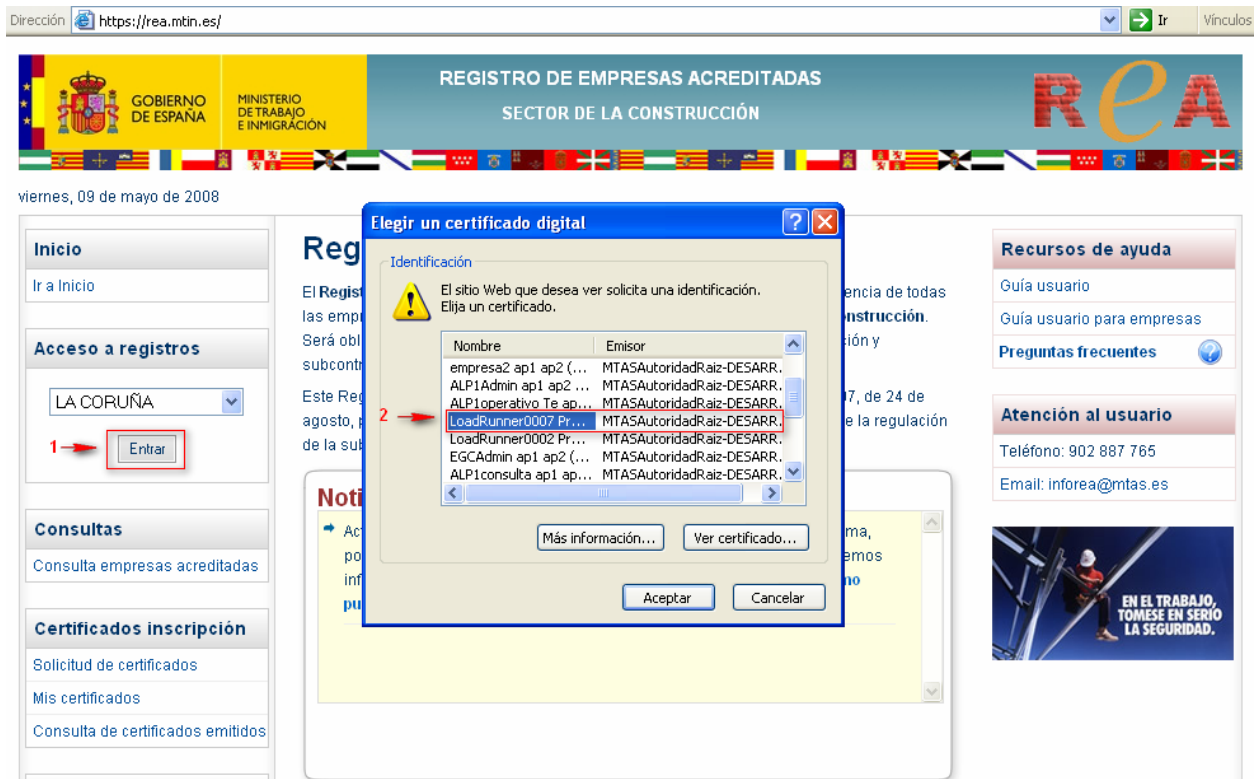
Dirección https://rea.mtin.es/ Ir Vínculos

GOBIERNO DE ESPAÑA MINISTERIO DE TRABAJO E INMIGRACIÓN

REGISTRO DE EMPRESAS ACREDITADAS
SECTOR DE LA CONSTRUCCIÓN

REA

viernes, 09 de mayo de 2008

Inicio
Ir a Inicio

Acceso a registros
LA CORUÑA
1 Entrar

Consultas
Consulta empresas acreditadas

Certificados inscripción
Solicitud de certificados
Mis certificados
Consulta de certificados emitidos

Reg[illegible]

El Regist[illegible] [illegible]encia de todas las emp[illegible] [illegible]nstrucción. Será obl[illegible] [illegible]ión y subcontr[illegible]

Este Reg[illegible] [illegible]7, de 24 de agosto, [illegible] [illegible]e la regulación de la sub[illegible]

Noti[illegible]

Ac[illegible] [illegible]ma, po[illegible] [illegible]emos inf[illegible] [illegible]no pu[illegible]

Elegir un certificado digital

Identificación
El sitio Web que desea ver solicita una identificación. Elija un certificado.

| Nombre | Emisor |
|---|---|
| empresa2 ap1 ap2 (... | MTASAutoridadRaiz-DESARR. |
| ALP1Admin ap1 ap2 ... | MTASAutoridadRaiz-DESARR. |
| ALP1operativo Te ap... | MTASAutoridadRaiz-DESARR. |
| LoadRunner0007 Pr... | MTASAutoridadRaiz-DESARR. |
| LoadRunner0002 Pr... | MTASAutoridadRaiz-DESARR. |
| EGCAdmin ap1 ap2 (... | MTASAutoridadRaiz-DESARR. |
| ALP1consulta ap1 ap... | MTASAutoridadRaiz-DESARR. |

2

Más información... Ver certificado...
Aceptar Cancelar

Recursos de ayuda
Guía usuario
Guía usuario para empresas
Preguntas frecuentes

Atención al usuario
Teléfono: 902 887 765
Email: inforea@mtas.es

EN EL TRABAJO, TOMESE EN SERIO LA SEGURIDAD.